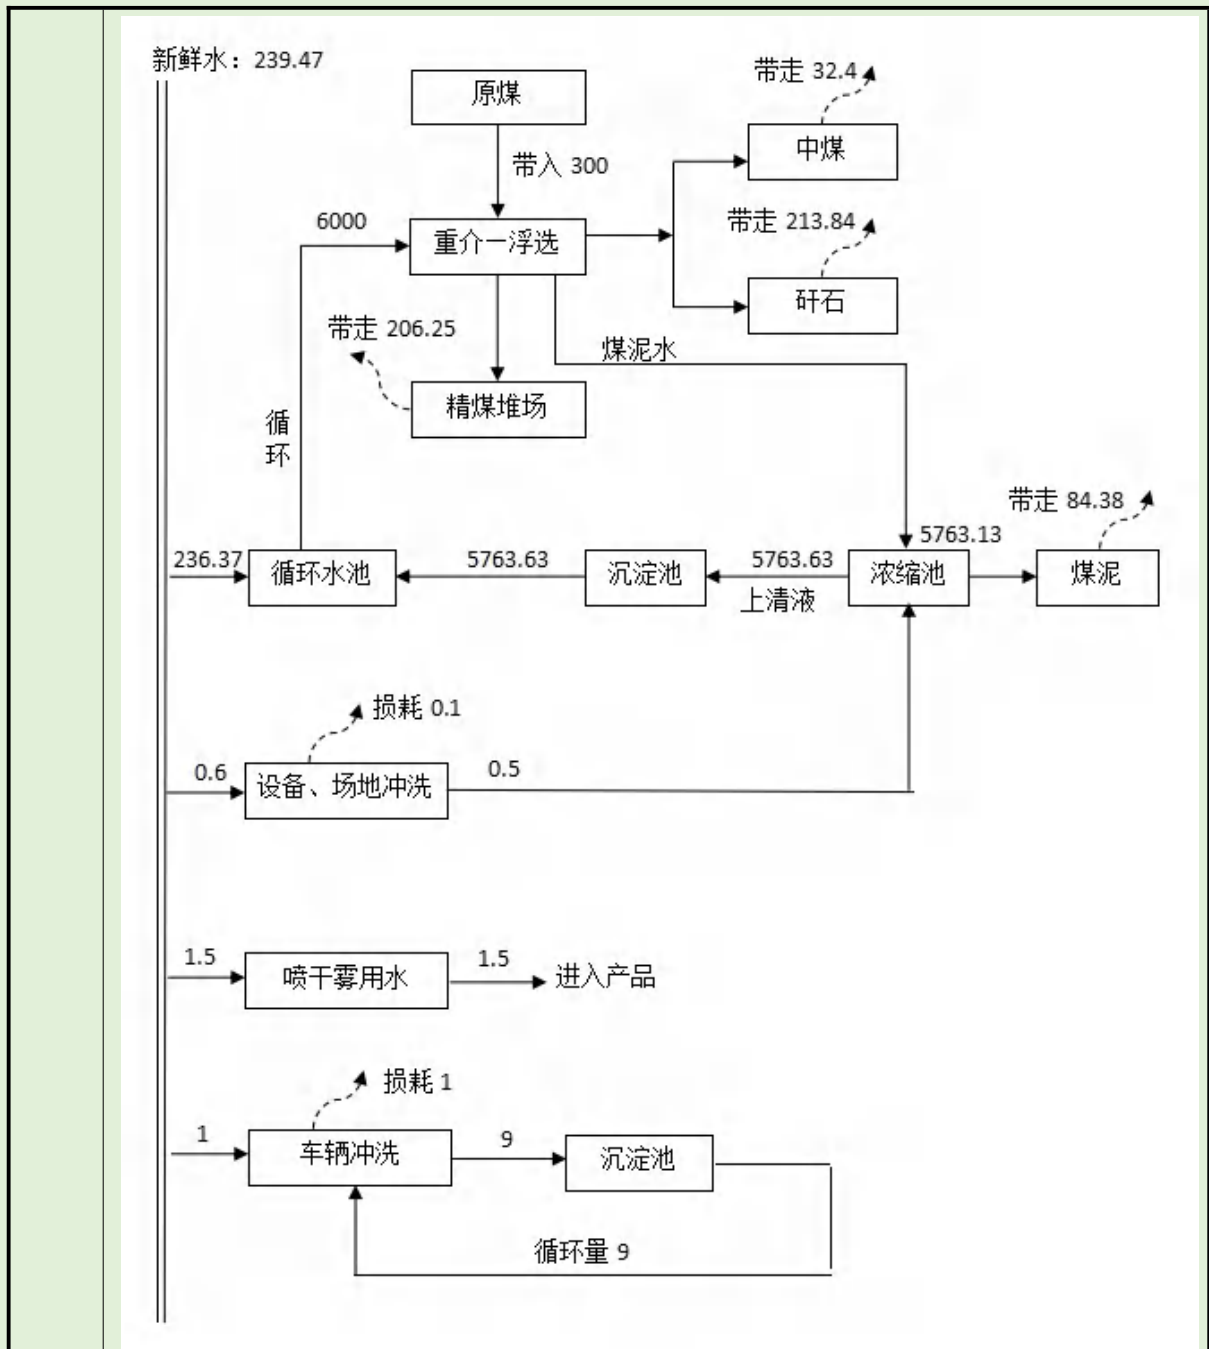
新鲜水：239.47

原煤

带入 300

带走 32.4

中煤

6000

重介一浮选

带走 213.84

矸石

带走 206.25

煤泥水

精煤堆场

循环

带走 84.38

5763.13

236.37

循环水池

5763.63

沉淀池

5763.63

上清液

浓缩池

煤泥

损耗 0.1

0.6

设备、场地冲洗

0.5

1.5

喷干雾用水

1.5

进入产品

损耗 1

1

车辆冲洗

9

沉淀池

循环量 9